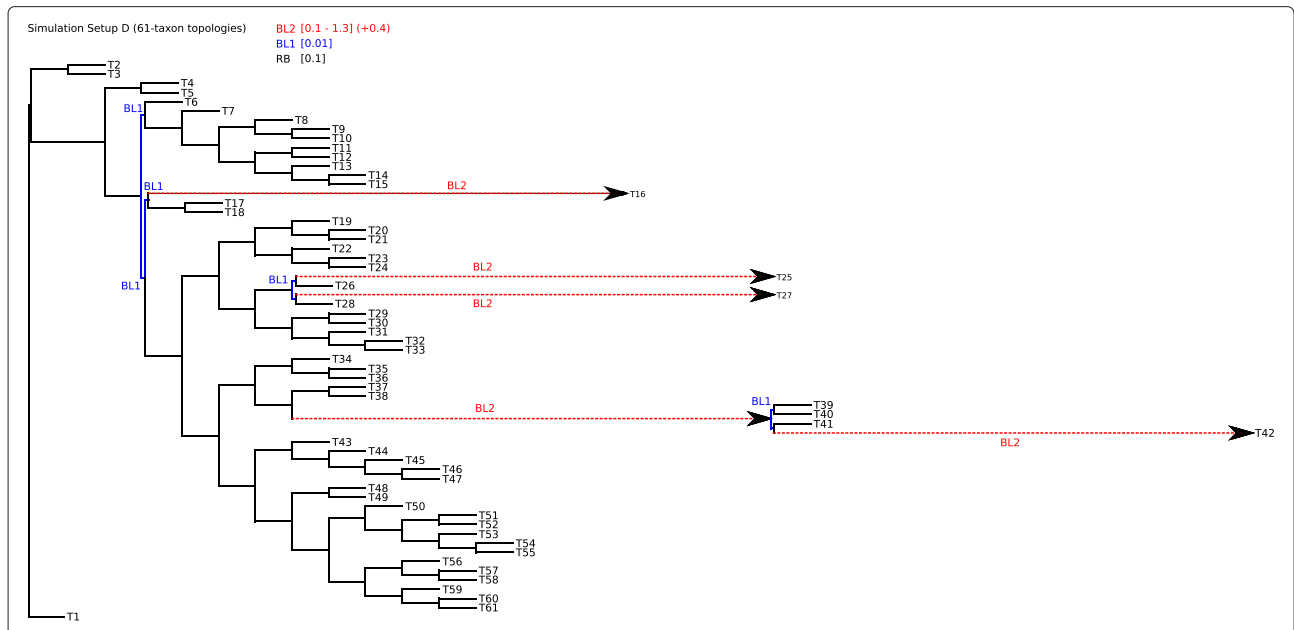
Simulation Setup D (61-taxon topologies)

BL2 [0.1 - 1.3] (+0.4)
BL1 [0.01]
RB [0.1]

T2
T3
T4
T5
BL1
T6
T7
T8
T9
T10
T11
T12
T13
T14
T15
BL1
BL2
T16
T17
T18
BL1
T19
T20
T21
T22
T23
T24
BL1
BL2
T25
T26
T27
BL2
T28
T29
T30
T31
T32
T33
T34
T35
T36
T37
T38
BL2
BL1
T39
T40
T41
T42
BL2
T43
T44
T45
T46
T47
T48
T49
T50
T51
T52
T53
T54
T55
T56
T57
T58
T59
T60
T61
T1